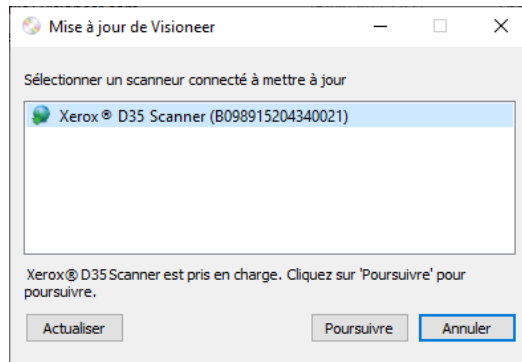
Mise à jour de Visioneer

Sélectionner un scanneur connecté à mettre à jour

Xerox® D35 Scanner (B098915204340021)

Xerox® D35 Scanner est pris en charge. Cliquez sur 'Poursuivre' pour poursuivre.

Actualiser

Poursuivre

Annuler